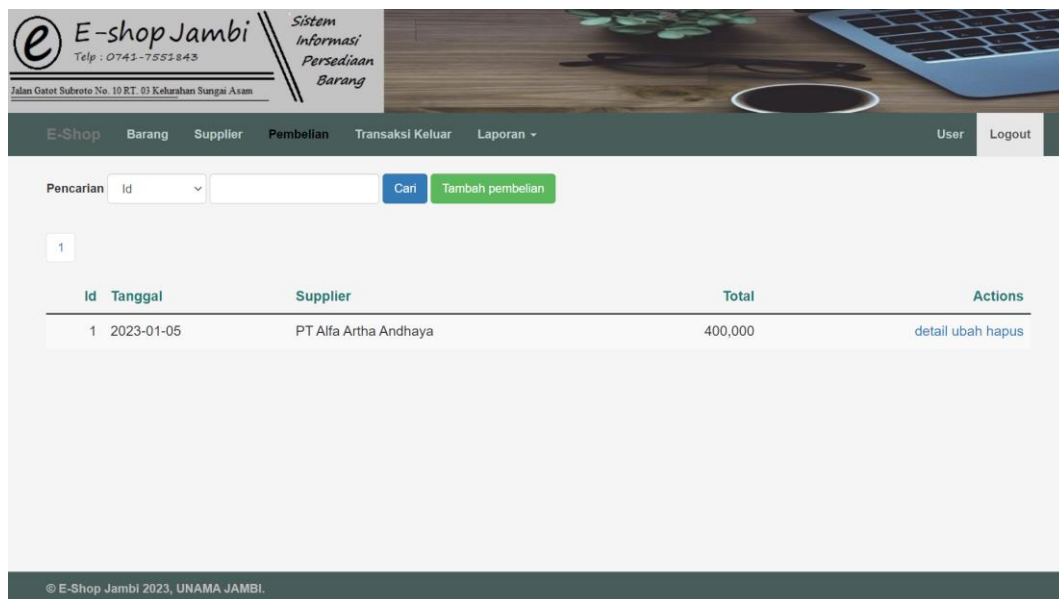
e E-shop Jambi
Telp : 0741-7551843
Jalan Gatot Subroto No. 10 RT. 03 Kelurahan Sungai Asam

Sistem Informasi Persediaan Barang

E-Shop Barang Supplier Pembelian Transaksi Keluar Laporan ▾ User Logout

Pencarian Id Cari Tambah pembelian

1

| Id | Tanggal | Supplier | Total | Actions |
|---|---|---|---|---|
| 1 | 2023-01-05 | PT Alfa Artha Andhaya | 400,000 | detail ubah hapus |

© E-Shop Jambi 2023, UNAMA JAMBI.